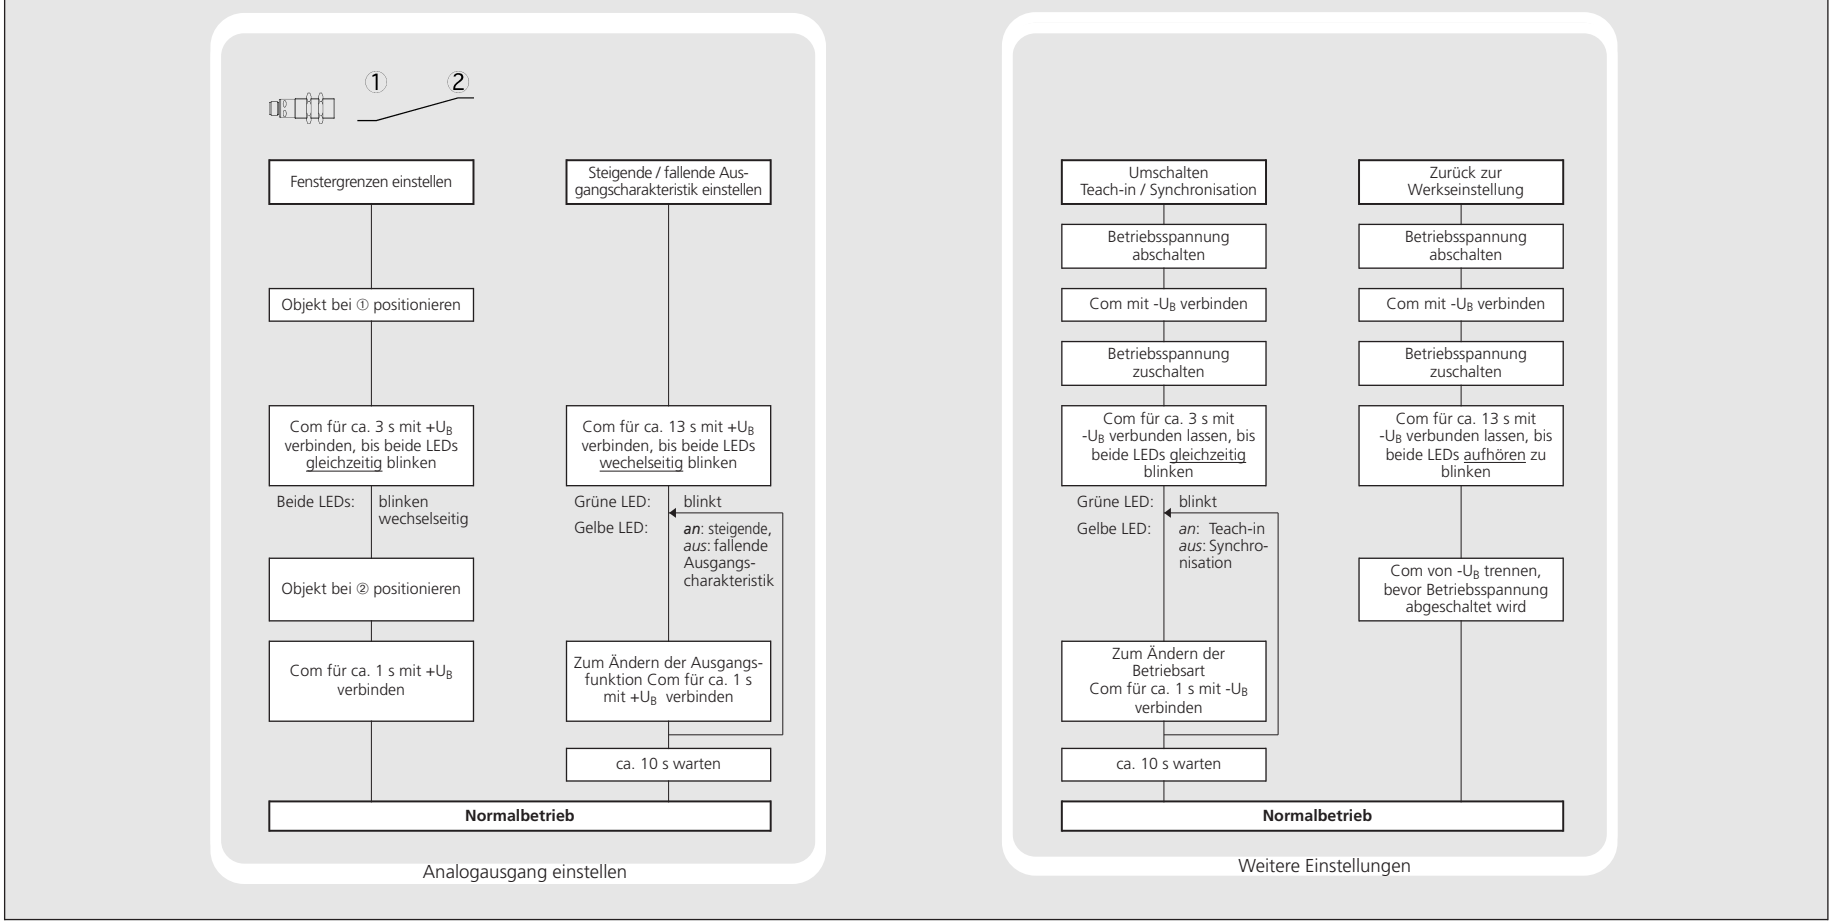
①
②

Fenstergrenzen einstellen

Objekt bei ① positionieren

Com für ca. 3 s mit $+U_B$ verbinden, bis beide LEDs gleichzeitig blinken

Beide LEDs: blinken wechselseitig

Objekt bei ② positionieren

Com für ca. 1 s mit $+U_B$ verbinden

Steigende / fallende Ausgangscharakteristik einstellen

Com für ca. 13 s mit $+U_B$ verbinden, bis beide LEDs wechselseitig blinken

Grüne LED: blinkt

Gelbe LED: *an*: steigende, *aus*: fallende Ausgangscharakteristik

Zum Ändern der Ausgangsfunktion Com für ca. 1 s mit $+U_B$ verbinden

ca. 10 s warten

Normalbetrieb

Analogausgang einstellen

Umschalten Teach-in / Synchronisation

Betriebsspannung abschalten

Com mit $-U_B$ verbinden

Betriebsspannung zuschalten

Com für ca. 3 s mit $-U_B$ verbunden lassen, bis beide LEDs gleichzeitig blinken

Grüne LED: blinkt

Gelbe LED: *an*: Teach-in *aus*: Synchronisation

Zum Ändern der Betriebsart Com für ca. 1 s mit $-U_B$ verbinden

ca. 10 s warten

Zurück zur Werkseinstellung

Betriebsspannung abschalten

Com mit $-U_B$ verbinden

Betriebsspannung zuschalten

Com für ca. 13 s mit $-U_B$ verbunden lassen, bis beide LEDs aufhören zu blinken

Com von $-U_B$ trennen, bevor Betriebsspannung abgeschaltet wird

Normalbetrieb

Weitere Einstellungen